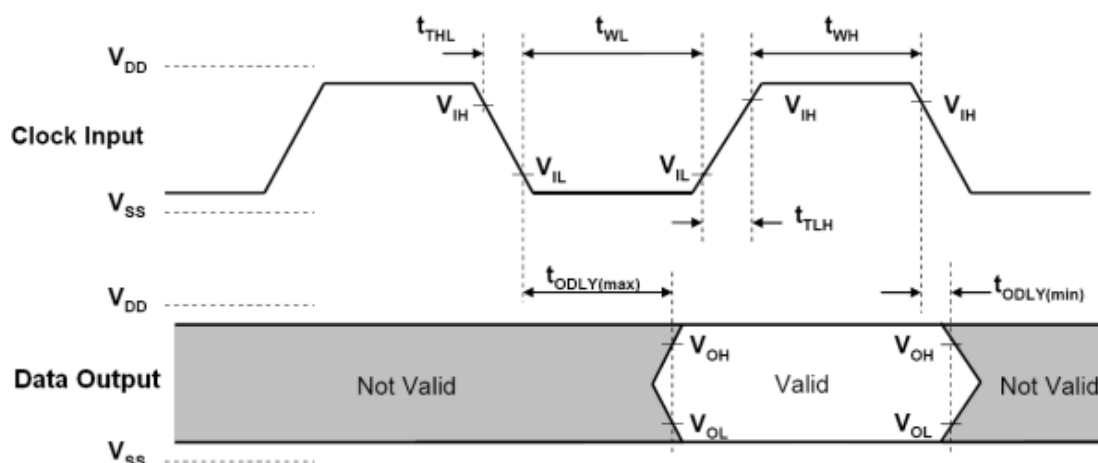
$t_{THL}$ $t_{WL}$ $t_{WH}$

$V_{DD}$

$V_{IH}$ $V_{IH}$ $V_{IH}$

Clock Input

$V_{IL}$ $V_{IL}$

$V_{SS}$

$t_{TLH}$

$t_{ODLY(max)}$ $t_{ODLY(min)}$

$V_{DD}$

$V_{OH}$ $V_{OH}$

Data Output Not Valid Valid Not Valid

$V_{OL}$ $V_{OL}$

$V_{SS}$